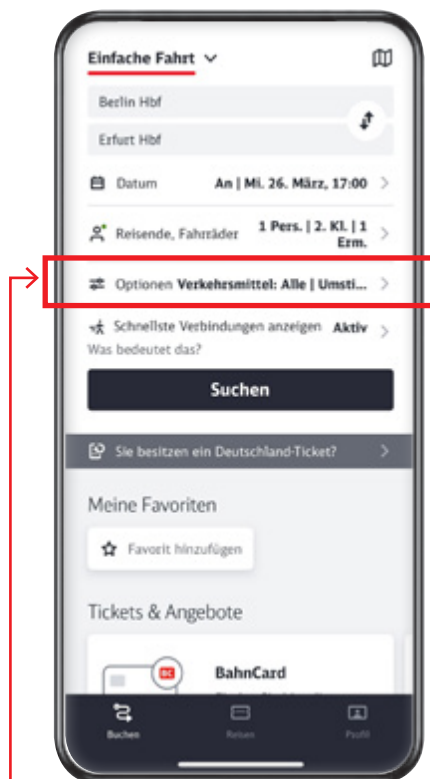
Einfache Fahrt

Berlin Hbf

Erfurt Hbf

Datum An | Mi. 26. März, 17:00 >

Reisende, Fahrräder 1 Pers. | 2. Kl. | 1 Erm. >

Optionen Verkehrsmittel: Alle | Umsti... >

Schnellste Verbindungen anzeigen Aktiv >
Was bedeutet das?

Suchen

Sie besitzen ein Deutschland-Ticket? >

Meine Favoriten

Favorit hinzufügen

Tickets & Angebote

BC

BahnCard

Buchen

Reisen

Profil